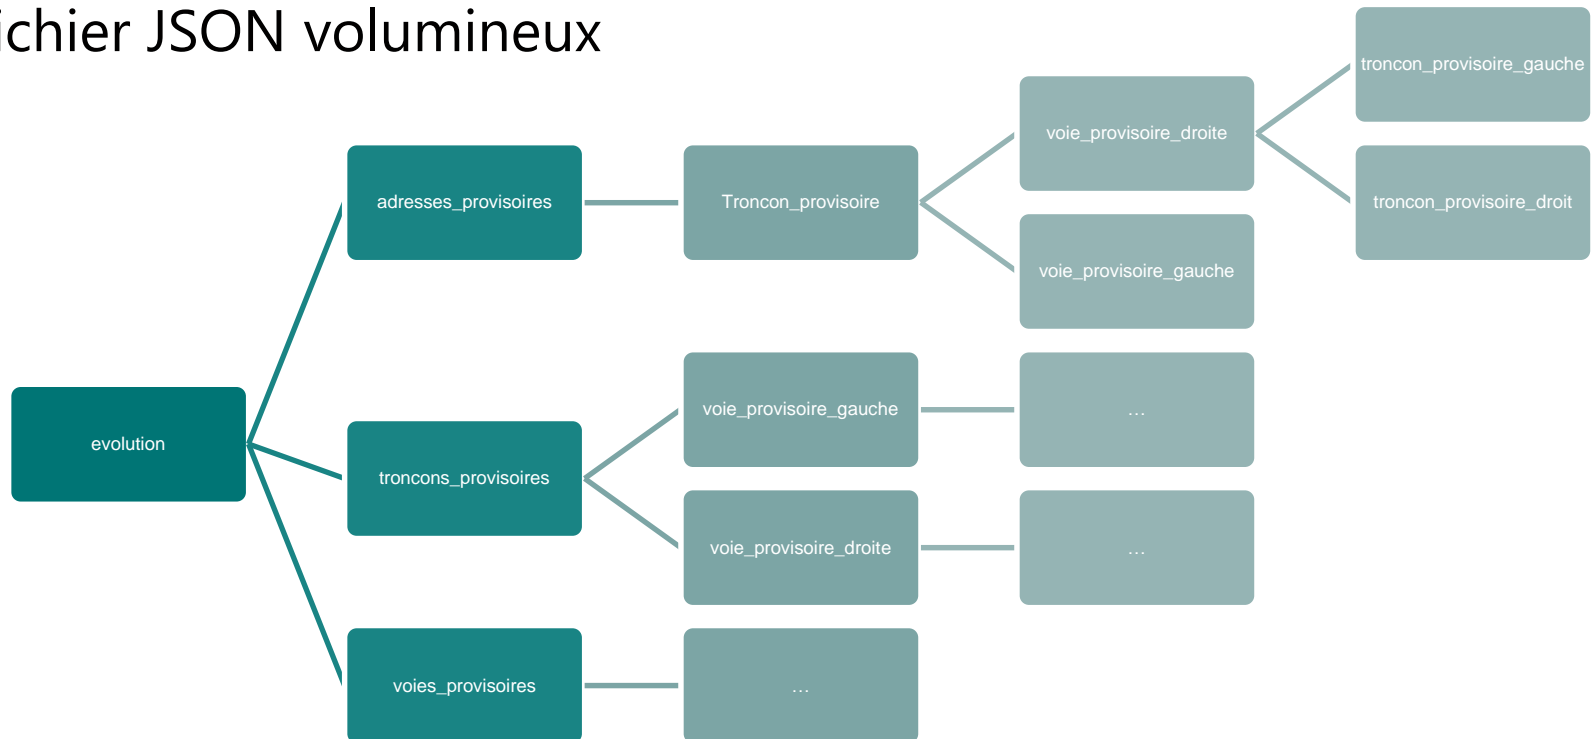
ichier JSON volumineux

evolution

adresses_provisoires

troncons_provisoires

voies_provisoires

Troncon_provisoire

voie_provisoire_droite

voie_provisoire_gauche

troncon_provisoire_gauche

troncon_provisoire_droit

voie_provisoire_gauche

…

voie_provisoire_droite

…

…